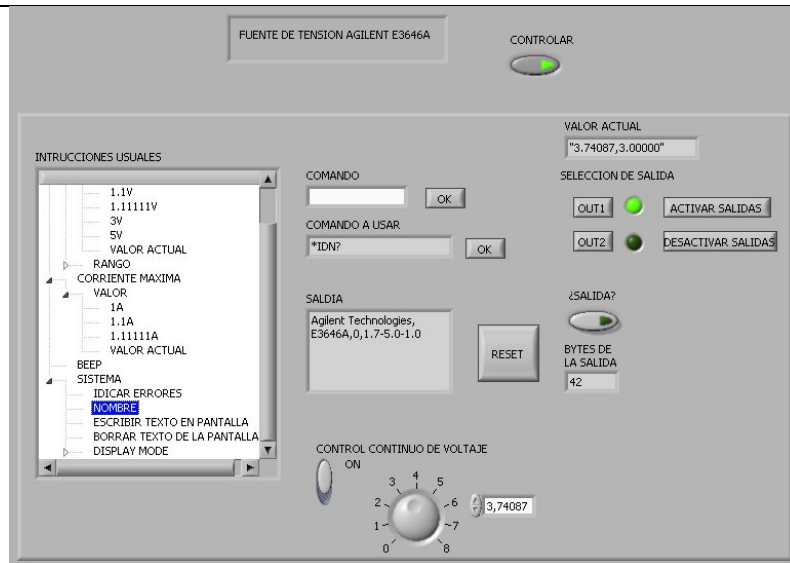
FUENTE DE TENSION AGILENT E3646A

CONTROLAR

INTRUCCIONES USUALES

1.1V
1.11111V
3V
5V
VALOR ACTUAL
RANGO
CORRIENTE MAXIMA
VALOR
1A
1.1A
1.11111A
VALOR ACTUAL
BEEP
SISTEMA
IDICAR ERRORES
NOMBRE
ESCRIBIR TEXTO EN PANTALLA
BORRAR TEXTO DE LA PANTALLA
DISPLAY MODE

COMANDO
OK

COMANDO A USAR
*IDN?
OK

SALDIA
Agilent Technologies, E3646A,0,1.7-5.0-1.0

RESET

VALOR ACTUAL
"3.74087,3.00000"

SELECCION DE SALIDA
OUT1
ACTIVAR SALIDAS
OUT2
DESACTIVAR SALIDAS

¿SALIDA?

BYTES DE LA SALIDA
42

CONTROL CONTINUO DE VOLTAJE
ON

0 1 2 3 4 5 6 7 8
3,74087